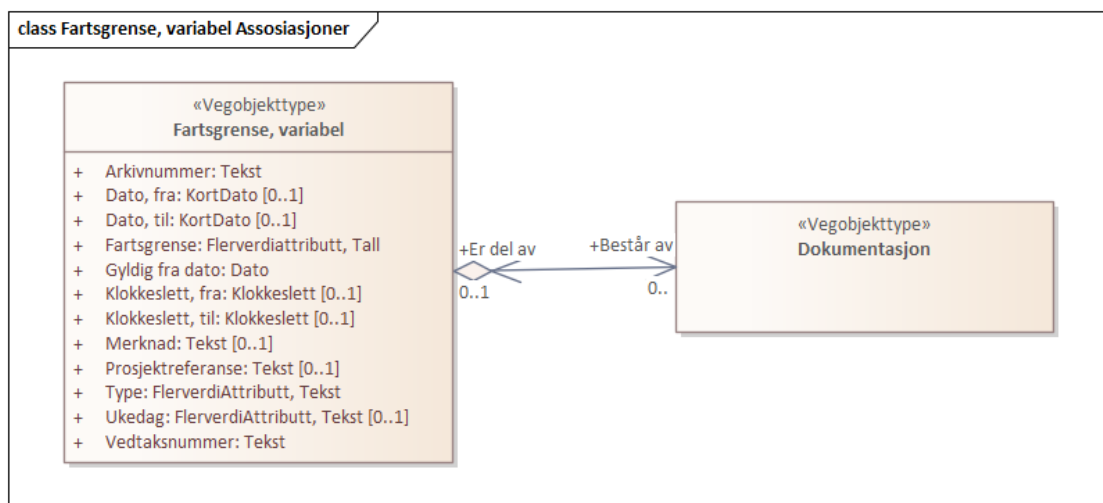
class Fartsgrense, variabel Assosiasjoner

«Vegobjekttype»
Fartsgrense, variabel

+ Arkivnummer: Tekst
+ Dato, fra: KortDato [0..1]
+ Dato, til: KortDato [0..1]
+ Fartsgrense: Flerverdiattributt, Tall
+ Gyldig fra dato: Dato
+ Klokkeslett, fra: Klokkeslett [0..1]
+ Klokkeslett, til: Klokkeslett [0..1]
+ Merknad: Tekst [0..1]
+ Prosjektreferanse: Tekst [0..1]
+ Type: FlerverdiAttributt, Tekst
+ Ukedag: FlerverdiAttributt, Tekst [0..1]
+ Vedtaksnummer: Tekst

+Er del av
0..1
+Består av
0..

«Vegobjekttype»
Dokumentasjon